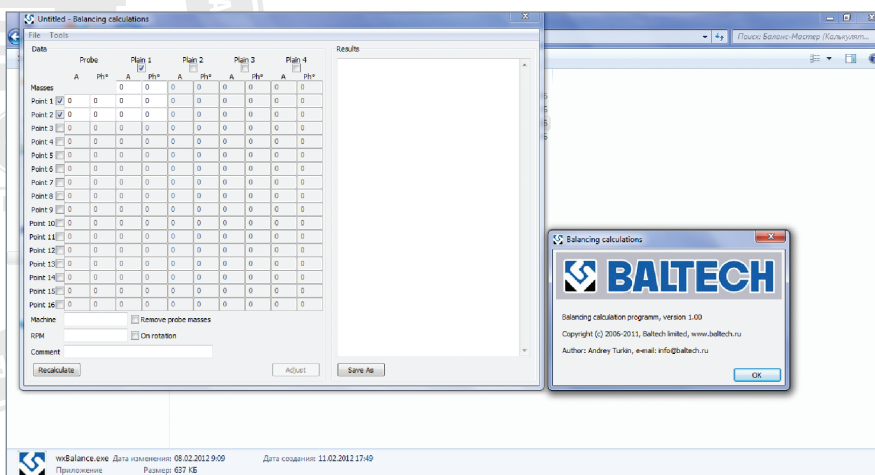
Untitled - Balancing calculations

File Tools

Data

Probe Plain 1 Plain 2 Plain 3 Plain 4

A Ph° A Ph° A Ph° A Ph° A Ph°

| | | | | | | | | | | |
|---|---|---|---|---|---|---|---|---|---|---|
| Masses | | | 0 | 0 | 0 | 0 | 0 | 0 | 0 | 0 |
| Point 1 | 0 | 0 | 0 | 0 | 0 | 0 | 0 | 0 | 0 | 0 |
| Point 2 | 0 | 0 | 0 | 0 | 0 | 0 | 0 | 0 | 0 | 0 |
| Point 3 | 0 | 0 | 0 | 0 | 0 | 0 | 0 | 0 | 0 | 0 |
| Point 4 | 0 | 0 | 0 | 0 | 0 | 0 | 0 | 0 | 0 | 0 |
| Point 5 | 0 | 0 | 0 | 0 | 0 | 0 | 0 | 0 | 0 | 0 |
| Point 6 | 0 | 0 | 0 | 0 | 0 | 0 | 0 | 0 | 0 | 0 |
| Point 7 | 0 | 0 | 0 | 0 | 0 | 0 | 0 | 0 | 0 | 0 |
| Point 8 | 0 | 0 | 0 | 0 | 0 | 0 | 0 | 0 | 0 | 0 |
| Point 9 | 0 | 0 | 0 | 0 | 0 | 0 | 0 | 0 | 0 | 0 |
| Point 10 | 0 | 0 | 0 | 0 | 0 | 0 | 0 | 0 | 0 | 0 |
| Point 11 | 0 | 0 | 0 | 0 | 0 | 0 | 0 | 0 | 0 | 0 |
| Point 12 | 0 | 0 | 0 | 0 | 0 | 0 | 0 | 0 | 0 | 0 |
| Point 13 | 0 | 0 | 0 | 0 | 0 | 0 | 0 | 0 | 0 | 0 |
| Point 14 | 0 | 0 | 0 | 0 | 0 | 0 | 0 | 0 | 0 | 0 |
| Point 15 | 0 | 0 | 0 | 0 | 0 | 0 | 0 | 0 | 0 | 0 |
| Point 16 | 0 | 0 | 0 | 0 | 0 | 0 | 0 | 0 | 0 | 0 |

Machine Remove probe masses

RPM On rotation

Comment

Recalculate Adjust

Results

Save As

Поиск: Баланс-Мастер (Калькулят...

Balancing calculations

BALTECH

Balancing calculation programm, version 1.00

Copyright (c) 2005-2011, Baltech limited, www.baltech.ru

Author: Andrey Turkin, e-mail: info@baltech.ru

OK

wxBalance.exe Дата изменения: 08.02.2012 9:09 Дата создания: 11.02.2012 17:49

Приложение Размер: 637 КБ